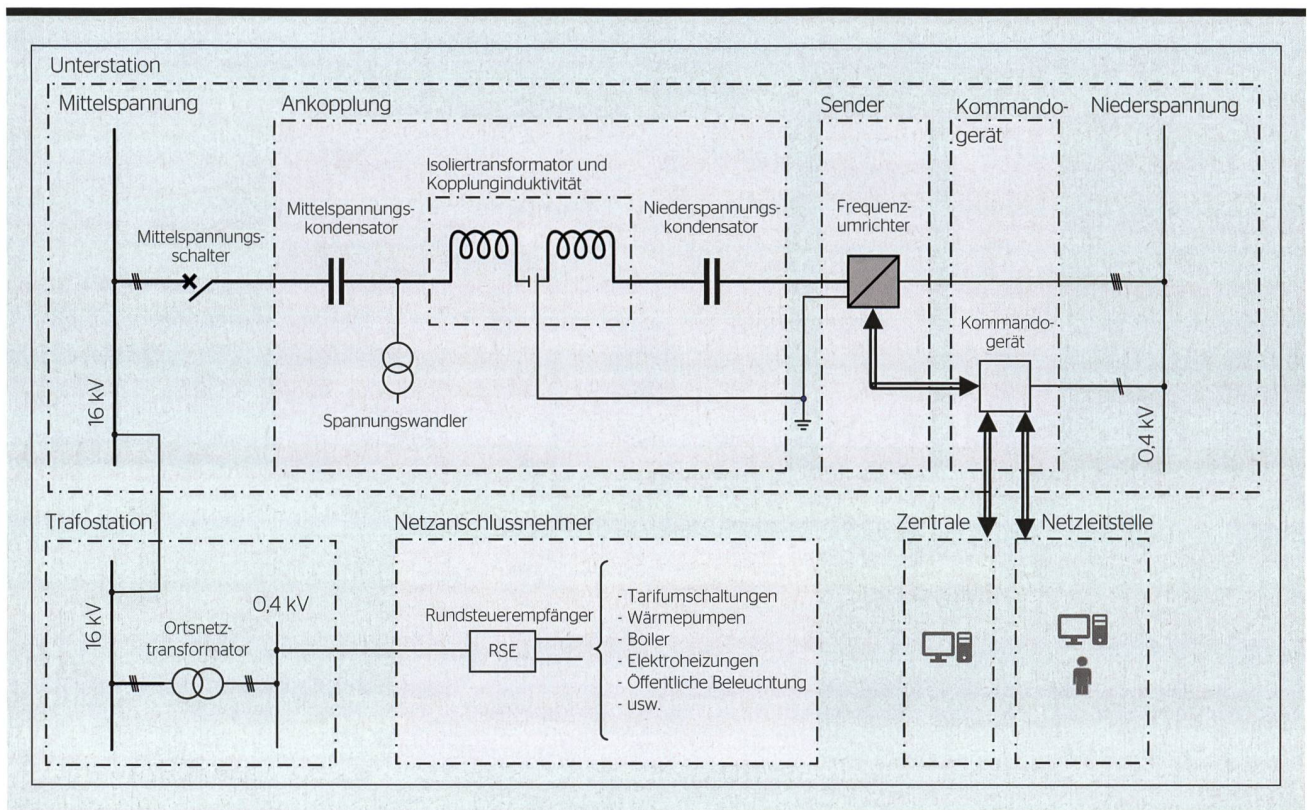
Unterstation

Mittelspannung

Ankopplung

Sender

Kommandogerät

Niederspannung

Isoliertransformator und Kopplunginduktivität

Mittelspannungskondensator

Niederspannungskondensator

Frequenzumrichter

Mittelspannungsschalter

Kommandogerät

Spannungswandler

16 kV

0,4 kV

Trafostation

Netzanschlussnehmer

Zentrale

Netzleitstelle

16 kV

0,4 kV

Ortsnetztransformator

Rundsteuerempfänger

RSE

- Tarifumschaltungen
- Wärmepumpen
- Boiler
- Elektroheizungen
- Öffentliche Beleuchtung
- usw.